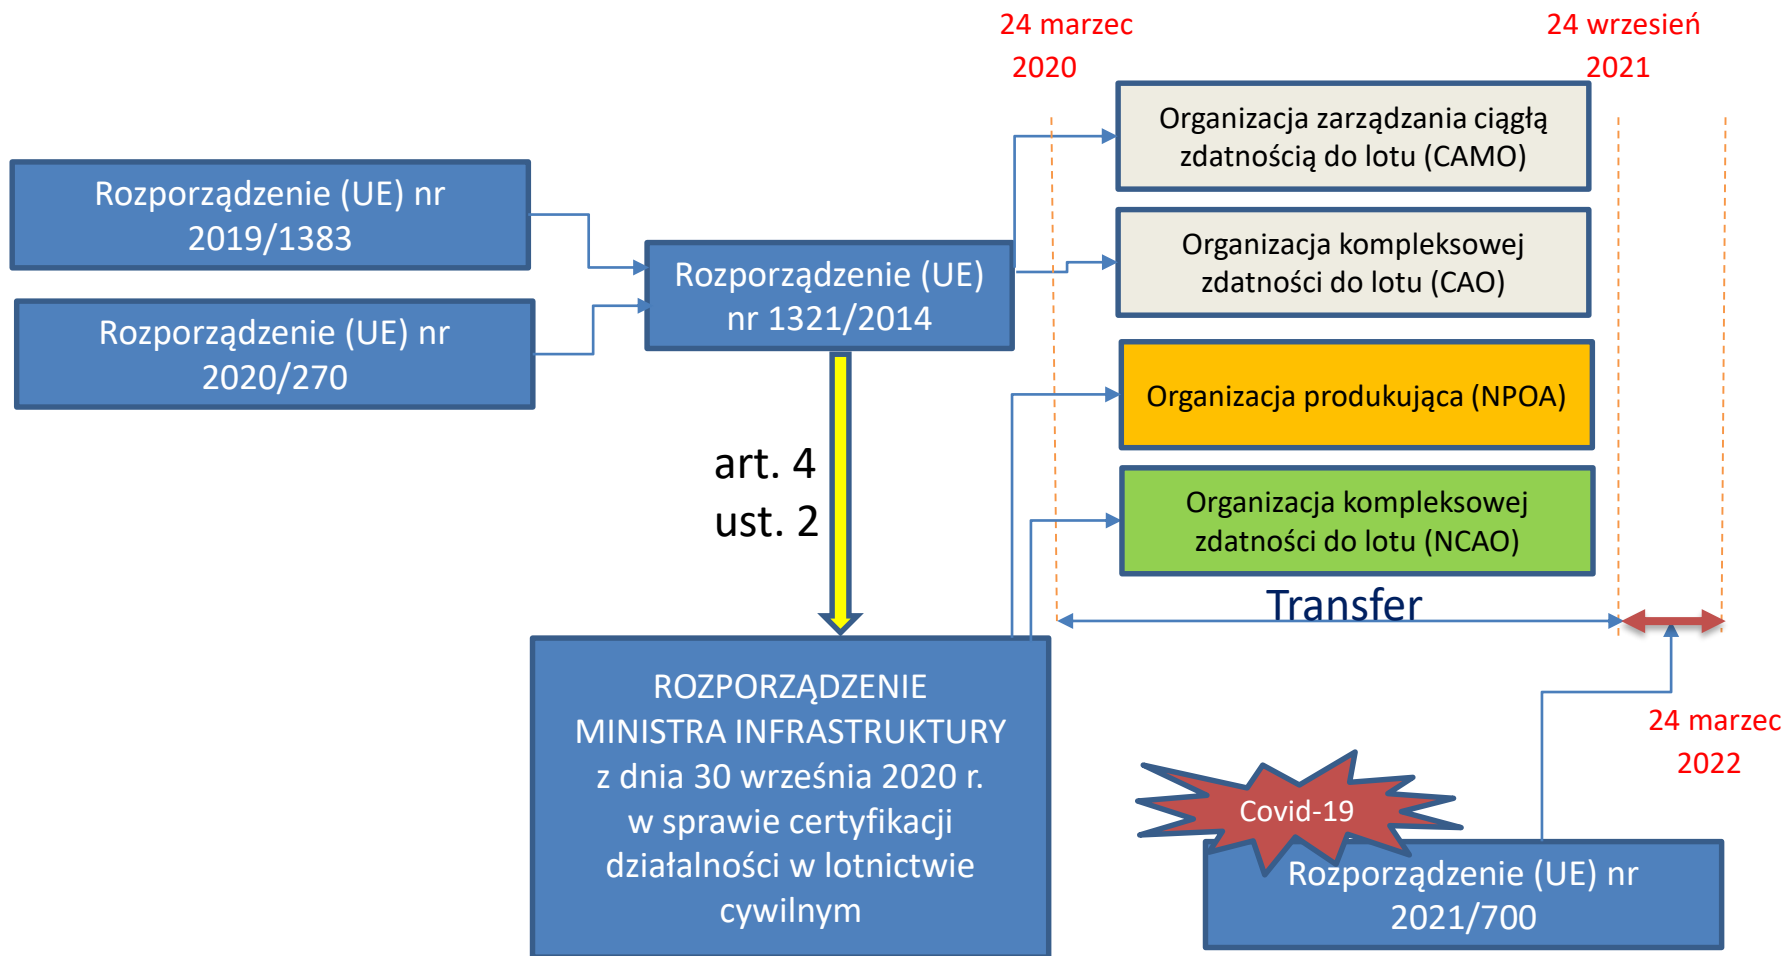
24 marzec 2020

24 wrzesień 2021

Rozporządzenie (UE) nr 2019/1383

Rozporządzenie (UE) nr 2020/270

Rozporządzenie (UE) nr 1321/2014

Organizacja zarządzania ciągłą zdatnością do lotu (CAMO)

Organizacja kompleksowej zdatności do lotu (CAO)

Organizacja produkująca (NPOA)

Organizacja kompleksowej zdatności do lotu (NCAO)

art. 4 ust. 2

Transfer

ROZPORZĄDZENIE MINISTRA INFRASTRUKTURY z dnia 30 września 2020 r. w sprawie certyfikacji działalności w lotnictwie cywilnym

24 marzec 2022

Covid-19

Rozporządzenie (UE) nr 2021/700